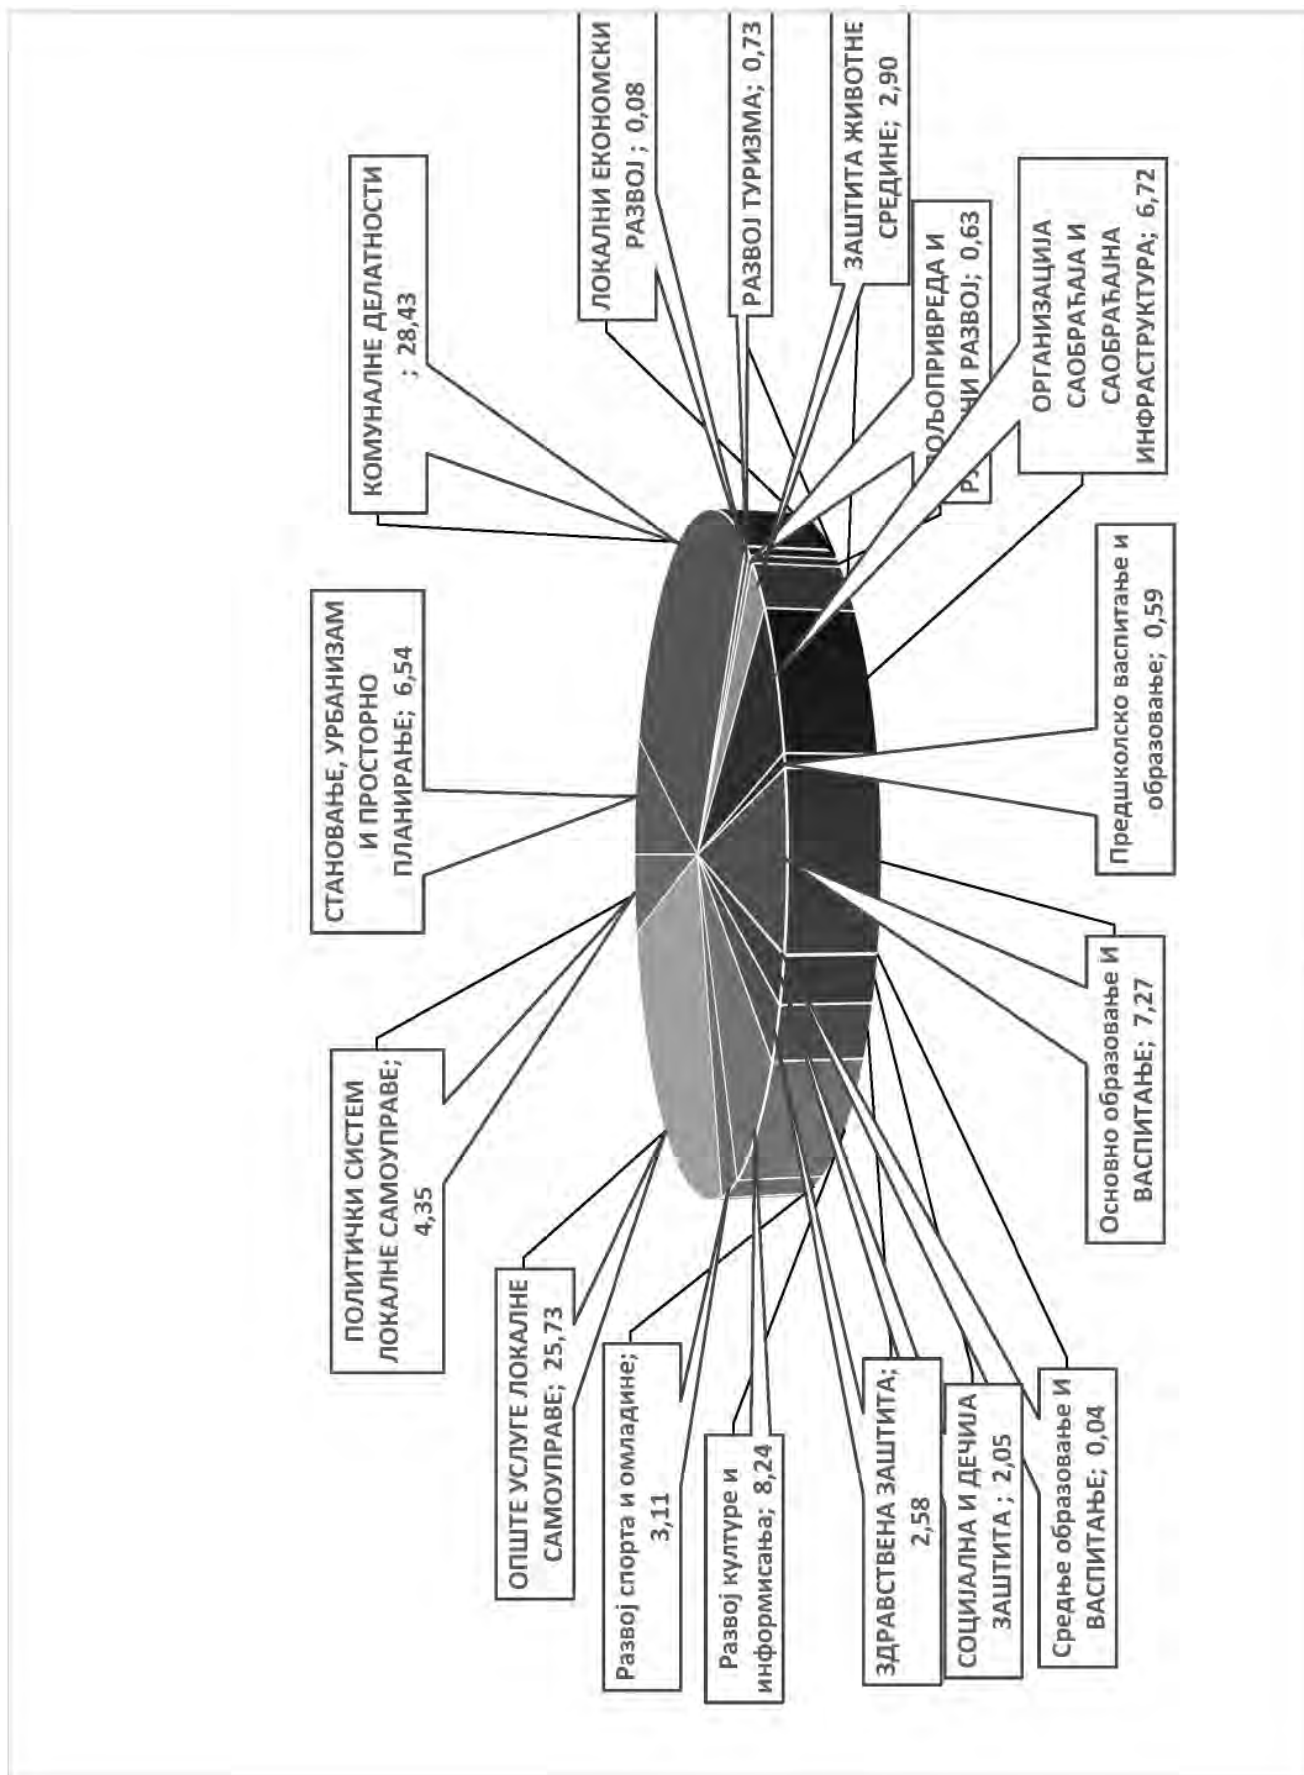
КОМУНАЛНЕ ДЕЛАТНОСТИ ; 28,43

ЛОКАЛНИ ЕКОНОМСКИ РАЗВОЈ ; 0,08

РАЗВОЈ ТУРИЗМА; 0,73

ЗАШТИТА ЖИВОТНЕ СРЕДИНЕ; 2,90

П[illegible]ЉОПРИВРЕДА И Р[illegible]НИ РАЗВОЈ; 0,63

ОРГАНИЗАЦИЈА САОБРАЋАЈА И САОБРАЋАЈНА ИНФРАСТРУКТУРА; 6,72

Предшколско васпитање и образовање; 0,59

Основно образовање И ВАСПИТАЊЕ; 7,27

Средње образовање И ВАСПИТАЊЕ; 0,04

СОЦИЈАЛНА И ДЕЧИЈА ЗАШТИТА ; 2,05

ЗДРАВСТВЕНА ЗАШТИТА; 2,58

Развој културе и информисања; 8,24

Развој спорта и омладине; 3,11

ОПШТЕ УСЛУГЕ ЛОКАЛНЕ САМОУПРАВЕ; 25,73

ПОЛИТИЧКИ СИСТЕМ ЛОКАЛНЕ САМОУПРАВЕ; 4,35

СТАНОВАЊЕ, УРБАНИЗАМ И ПРОСТОРНО ПЛАНИРАЊЕ; 6,54